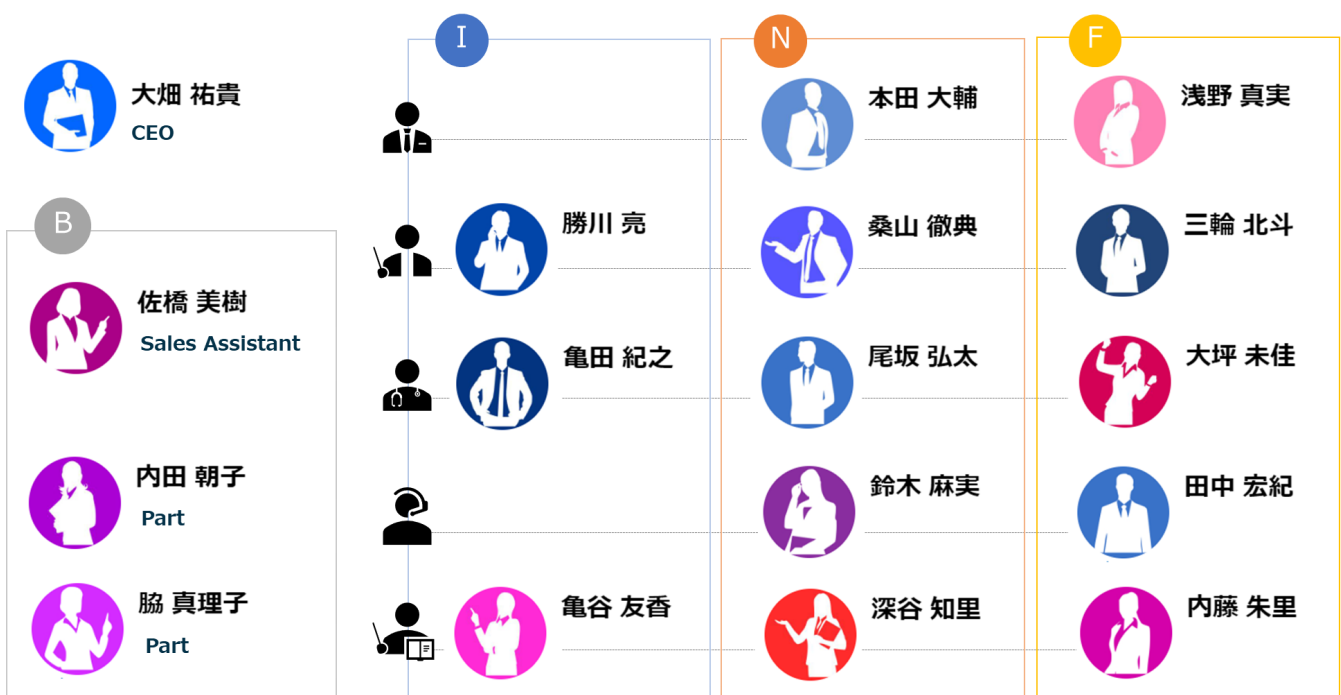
大畑 祐貴
CEO

B

佐橋 美樹
Sales Assistant

内田 朝子
Part

脇 真理子
Part

I

勝川 亮

亀田 紀之

亀谷 友香

N

本田 大輔

桑山 徹典

尾坂 弘太

鈴木 麻実

深谷 知里

F

浅野 真実

三輪 北斗

大坪 未佳

田中 宏紀

内藤 朱里